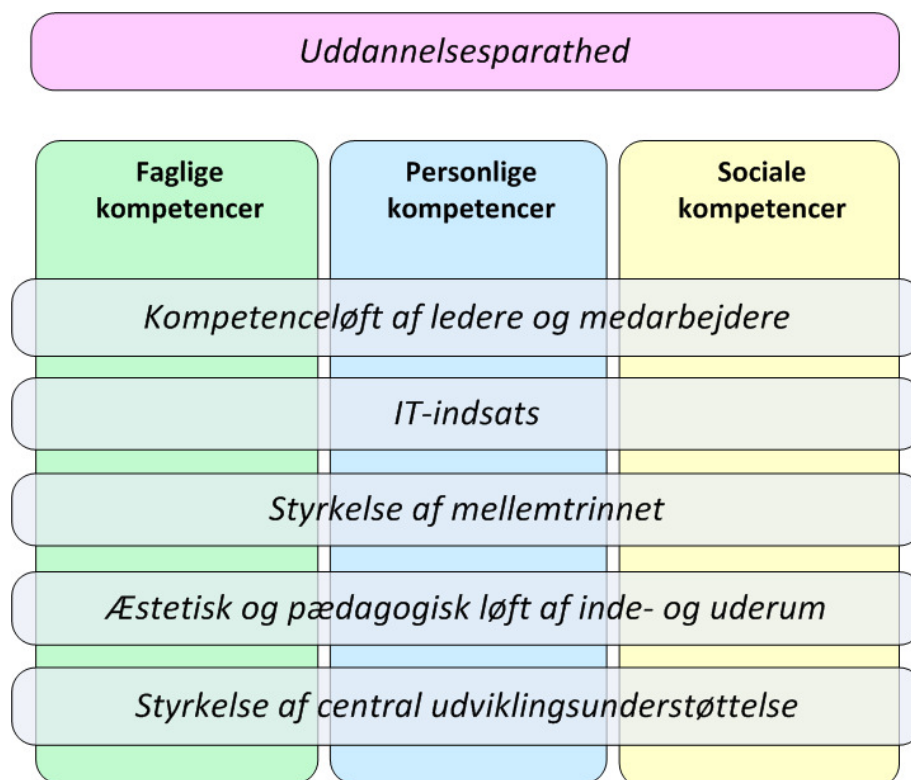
Uddannelsesparathed

Faglige kompetencer

Personlige kompetencer

Sociale kompetencer

Kompetenceløft af ledere og medarbejdere

IT-indsats

Styrkelse af mellemtrinnet

Æstetisk og pædagogisk løft af inde- og uderum

Styrkelse af central udviklingsunderstøttelse